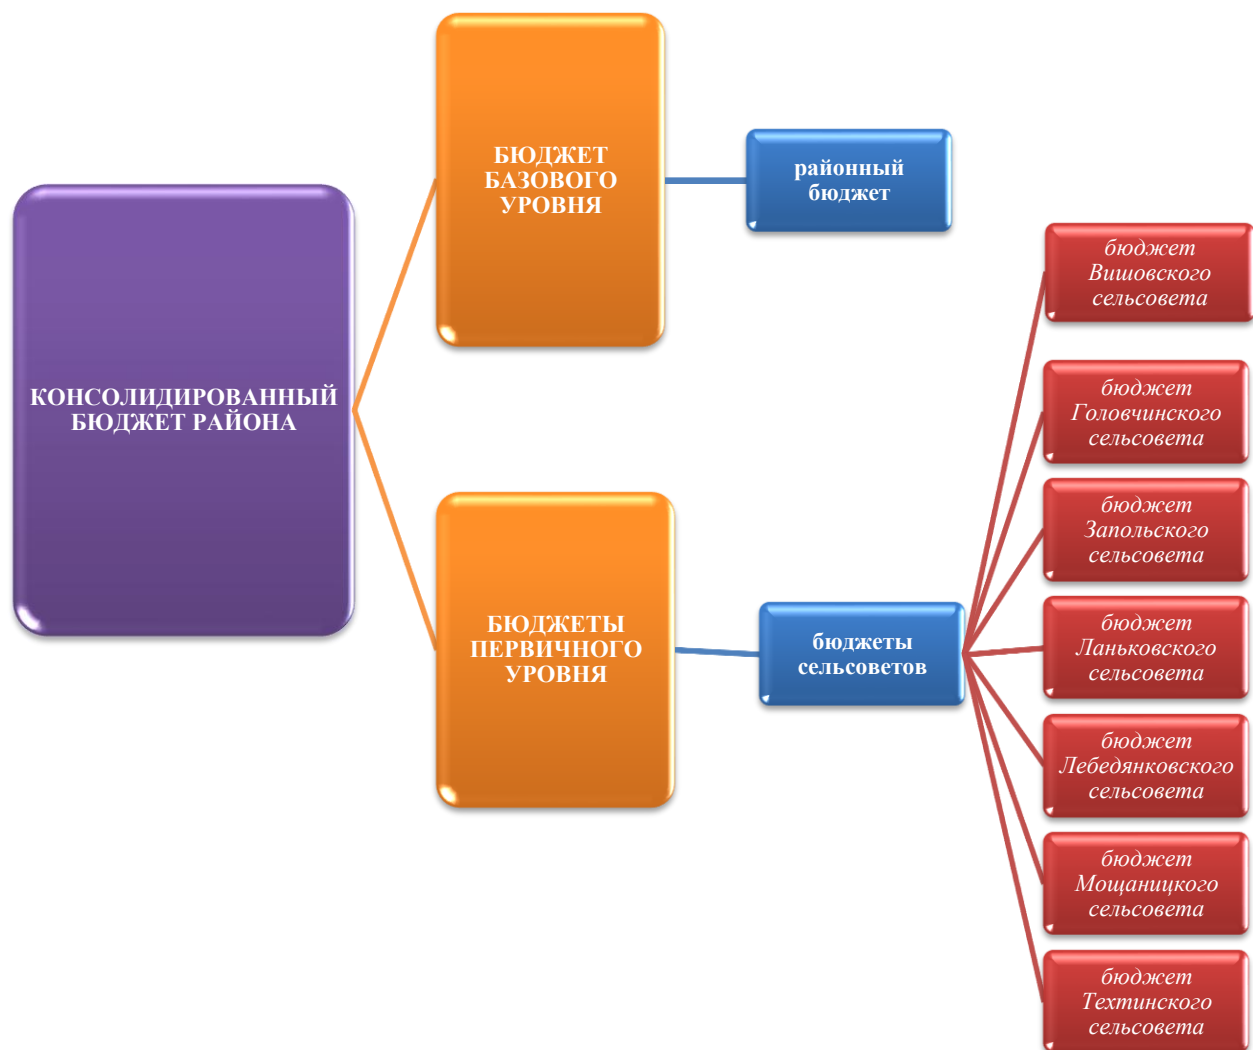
КОНСОЛИДИРОВАННЫЙ БЮДЖЕТ РАЙОНА

БЮДЖЕТ БАЗОВОГО УРОВНЯ

районный бюджет

БЮДЖЕТЫ ПЕРВИЧНОГО УРОВНЯ

бюджеты сельсоветов

бюджет Вишовского сельсовета

бюджет Головчинского сельсовета

бюджет Запольского сельсовета

бюджет Ланьковского сельсовета

бюджет Лебедянковского сельсовета

бюджет Мощаницкого сельсовета

бюджет Техтинского сельсовета